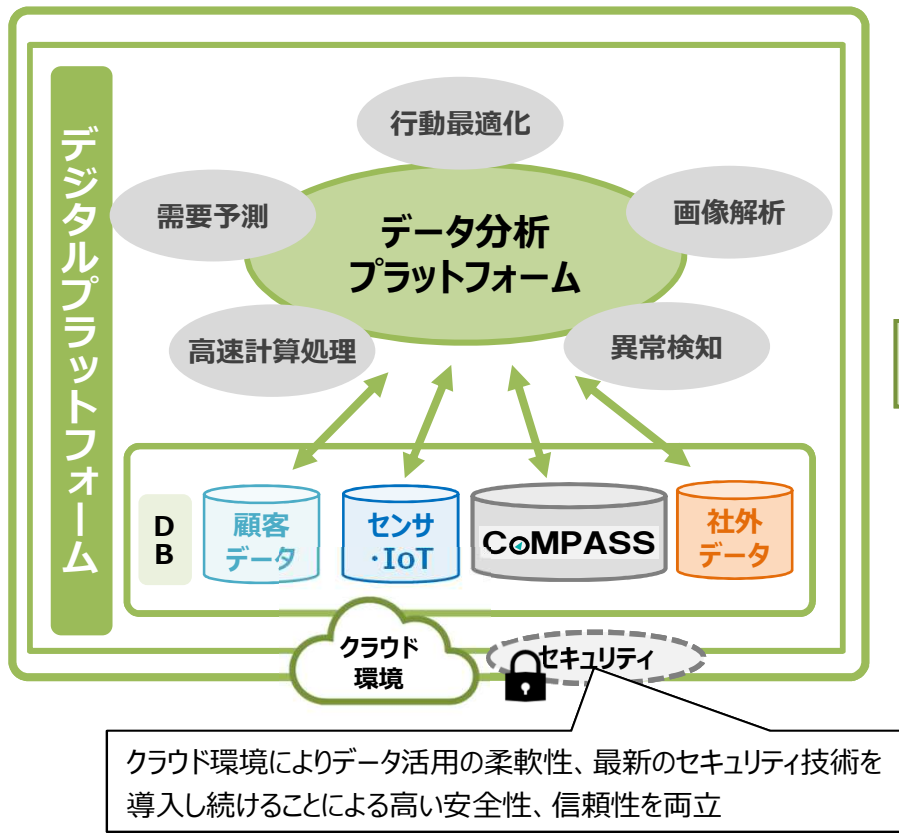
デジタルプラットフォーム

行動最適化

需要予測

画像解析

データ分析
プラットフォーム

高速計算処理

異常検知

DB

顧客
データ

センサ
・IoT

CoMPASS

社外
データ

クラウド
環境

セキュリティ

クラウド環境によりデータ活用の柔軟性、最新のセキュリティ技術を導入し続けることによる高い安全性、信頼性を両立